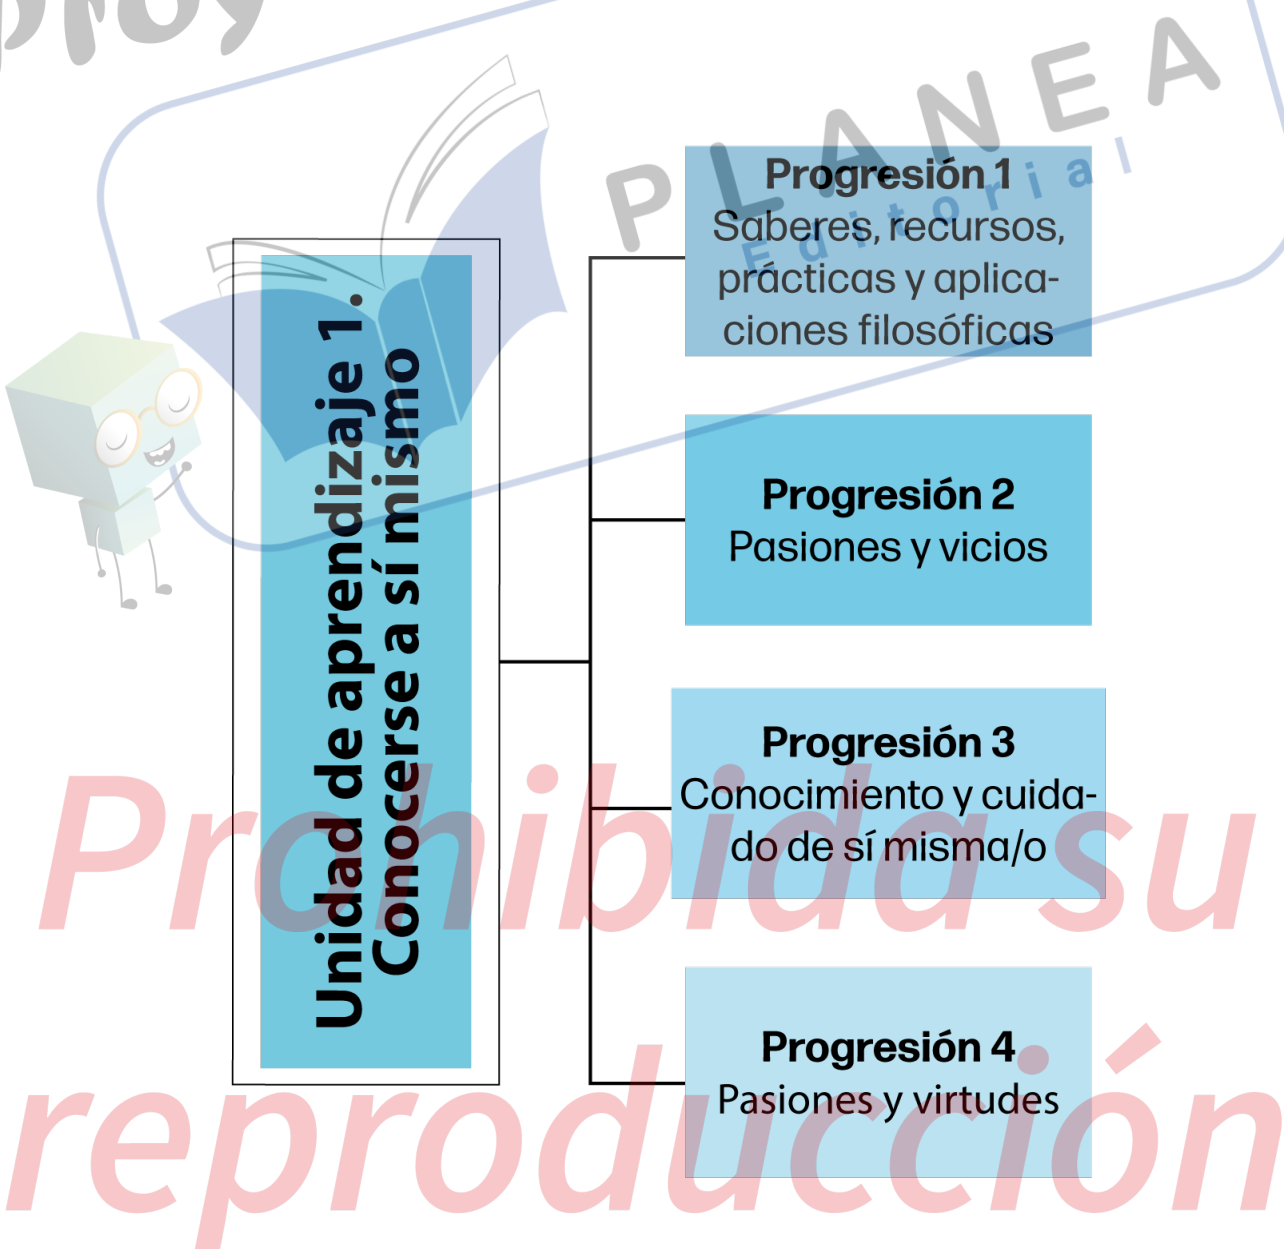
Unidad de aprendizaje 1. Conocerse a sí mismo

Progresión 1
Saberes, recursos, prácticas y aplicaciones filosóficas

Progresión 2
Pasiones y vicios

Progresión 3
Conocimiento y cuidado de sí misma/o

Progresión 4
Pasiones y virtudes

PLANEA Editorial

Prohibida su reproducción